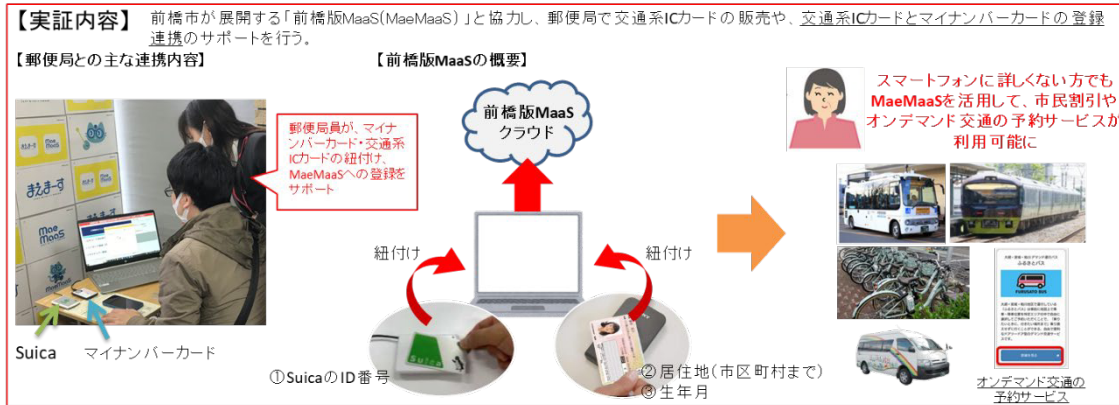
【実証内容】 前橋市が展開する「前橋版MaaS(MaeMaaS）」と協力し、郵便局で交通系ICカードの販売や、交通系ICカードとマイナンバーカードの登録連携のサポートを行う。

【郵便局との主な連携内容】

【前橋版MaaSの概要】

郵便局員が、マイナンバーカード・交通系ICカードの紐付け、MaeMaaSへの登録をサポート

まえまーす

MaeMaaS

Suica

マイナンバーカード

前橋版MaaS
クラウド

紐付け

紐付け

Suica

①SuicaのID番号

②居住地（市区町村まで）
③生年月

スマートフォンに詳しくない方でもMaeMaaSを活用して、市民割引やオンデマンド交通の予約サービスが利用可能に

オンデマンド交通の予約サービス